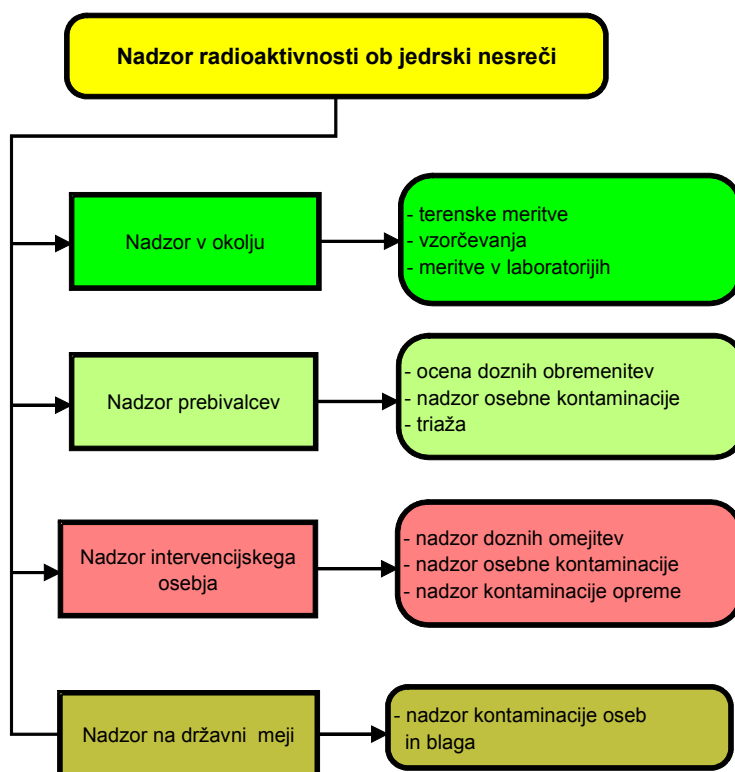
Nadzor radioaktivnosti ob jedrski nesreči

Nadzor v okolju

- terenske meritve
- vzorčevanja
- meritve v laboratorijih

Nadzor prebivalcev

- ocena doznih obremenitev
- nadzor osebne kontaminacije
- triaža

Nadzor intervencijskega osebja

- nadzor doznih omejitev
- nadzor osebne kontaminacije
- nadzor kontaminacije opreme

Nadzor na državni meji

- nadzor kontaminacije oseb in blaga